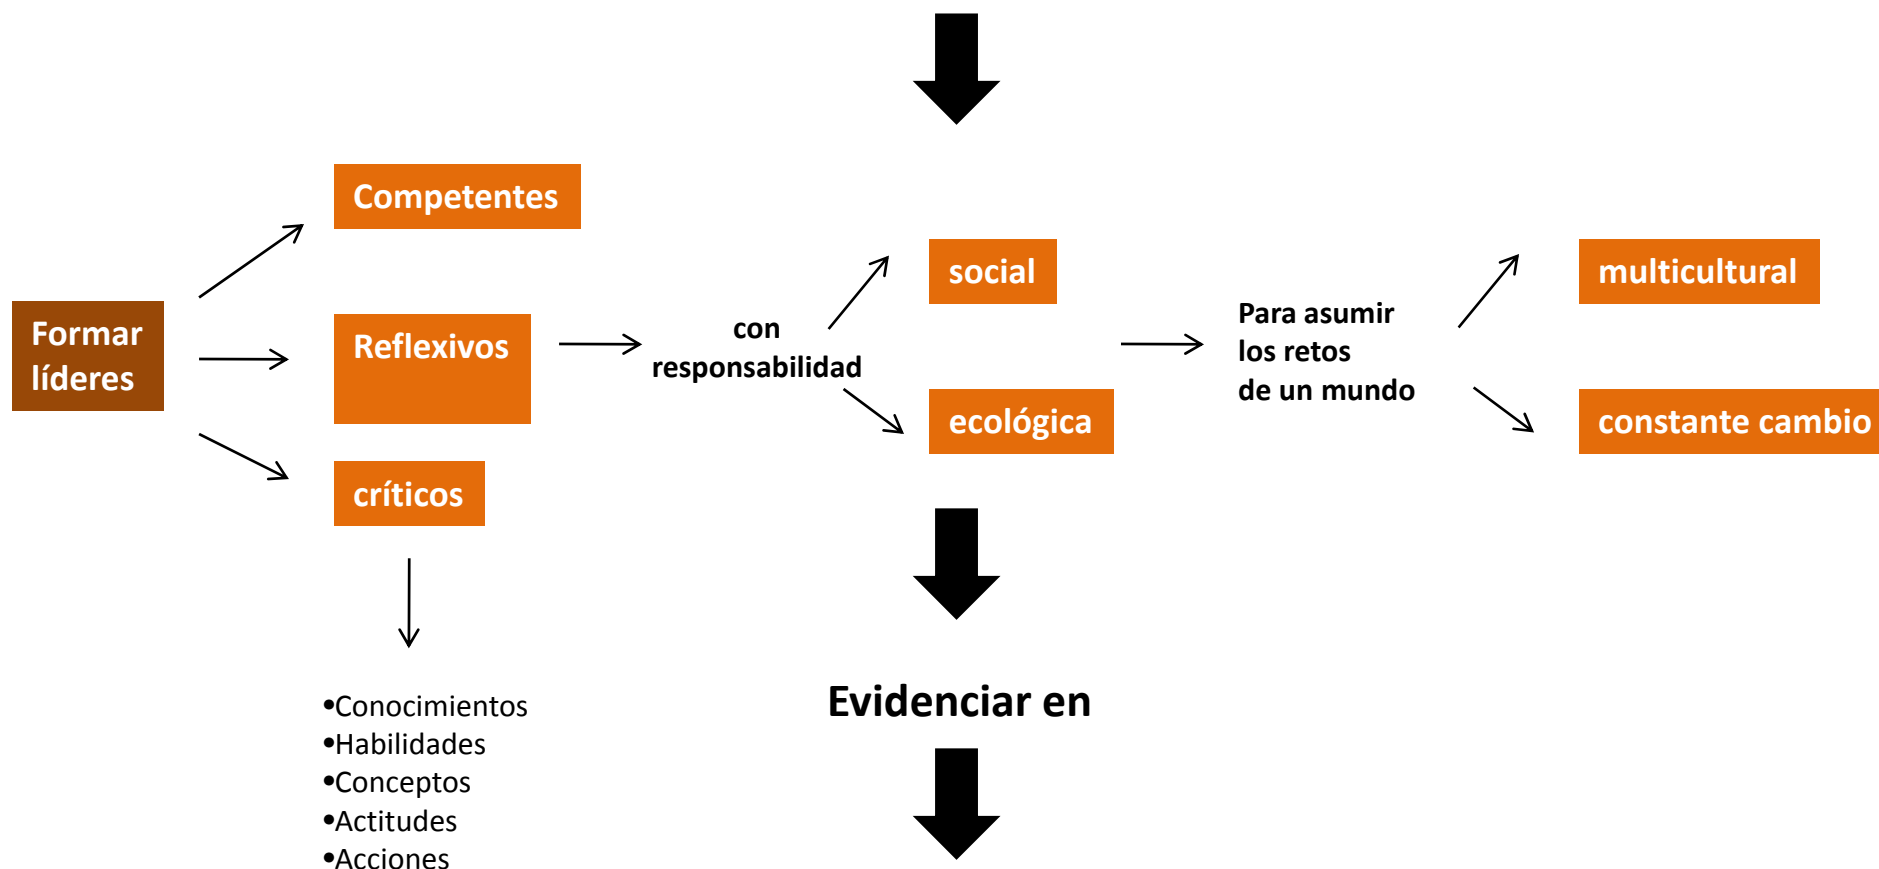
Formar líderes

Competentes

Reflexivos

críticos

•Conocimientos
•Habilidades
•Conceptos
•Actitudes
•Acciones

con responsabilidad

social

ecológica

Para asumir los retos de un mundo

multicultural

constante cambio

Evidenciar en